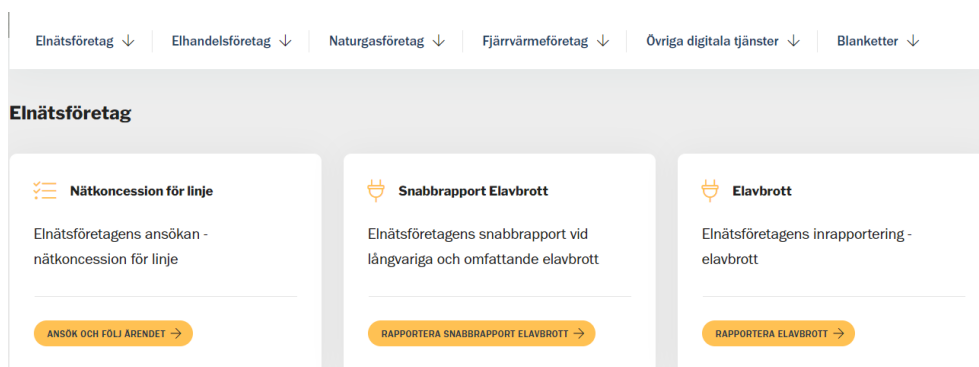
Elnätsföretag ↓ Elhandelsföretag ↓ Naturgasföretag ↓ Fjärrvärmeföretag ↓ Övriga digitala tjänster ↓ Blanketter ↓

Elnätsföretag

Nätkoncession för linje

Elnätsföretagens ansökan - nätkoncession för linje

ANSÖK OCH FÖLJ ÄRENDET →

Snabbrapport Elavbrott

Elnätsföretagens snabbrapport vid långvariga och omfattande elavbrott

RAPPORTERA SNABBRAPPORT ELAVBROTT →

Elavbrott

Elnätsföretagens inrapportering - elavbrott

RAPPORTERA ELAVBROTT →